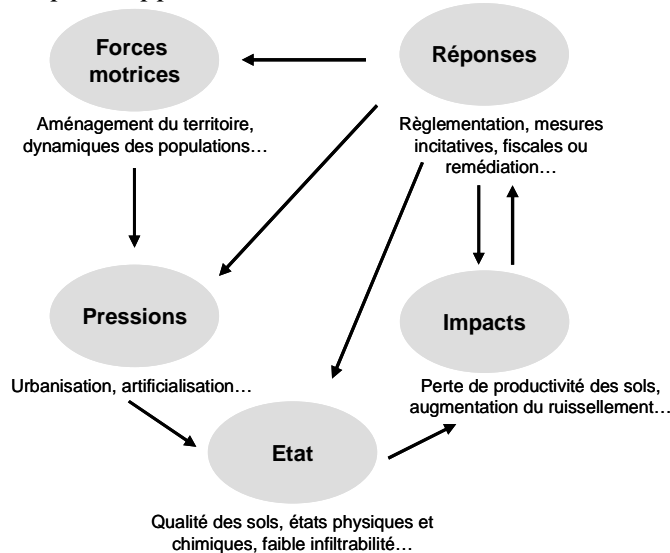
Forces motrices

Aménagement du territoire, dynamiques des populations…

Réponses

Règlementation, mesures incitatives, fiscales ou remédiation…

Pressions

Urbanisation, artificialisation…

Impacts

Perte de productivité des sols, augmentation du ruissellement…

Etat

Qualité des sols, états physiques et chimiques, faible infiltrabilité…